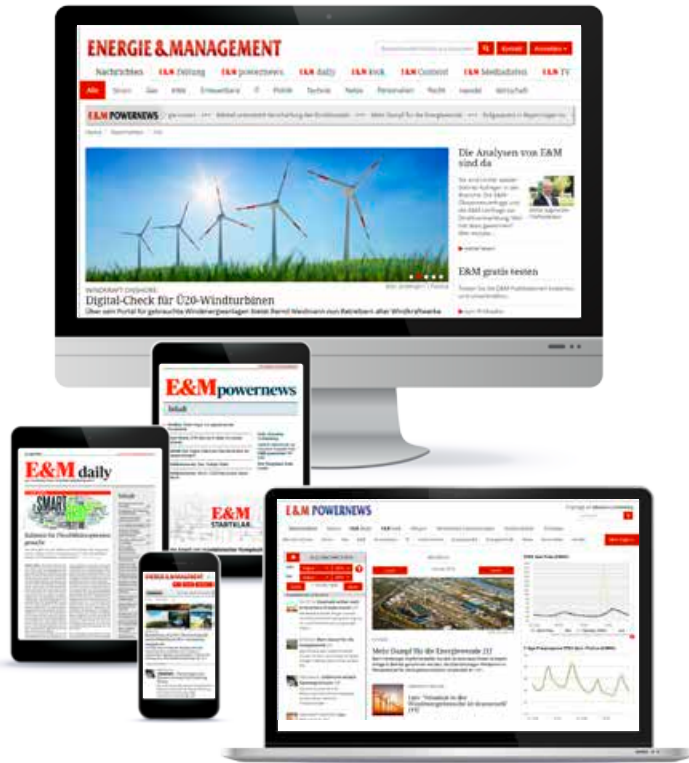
ENERGIE & MANAGEMENT

Nachrichten E&M Zeitung E&M powernews E&M daily E&M look E&M Content E&M Mediadaten E&M TV

Alle Strom Gas Wärme Erneuerbare IT Politik Technik Netze Personalien Recht Handel Wirtschaft

E&M POWERNEWS

WINDKRAFT ONSHORE:
Digital-Check für Ü20-Windturbinen
Über sein Portal für gebrauchte Windenergieanlagen bietet Bernd Weidmann zum Betreiben alter Windkraftwerke

Die Analysen von E&M sind da

E&M gratis testen

E&M powernews
Inhalt

E&M daily
SMART
Inhalt

E&M STARTKLAR.

ENERGIE & MANAGEMENT

E&M POWERNEWS

Mehr Dampf für die Energiewende